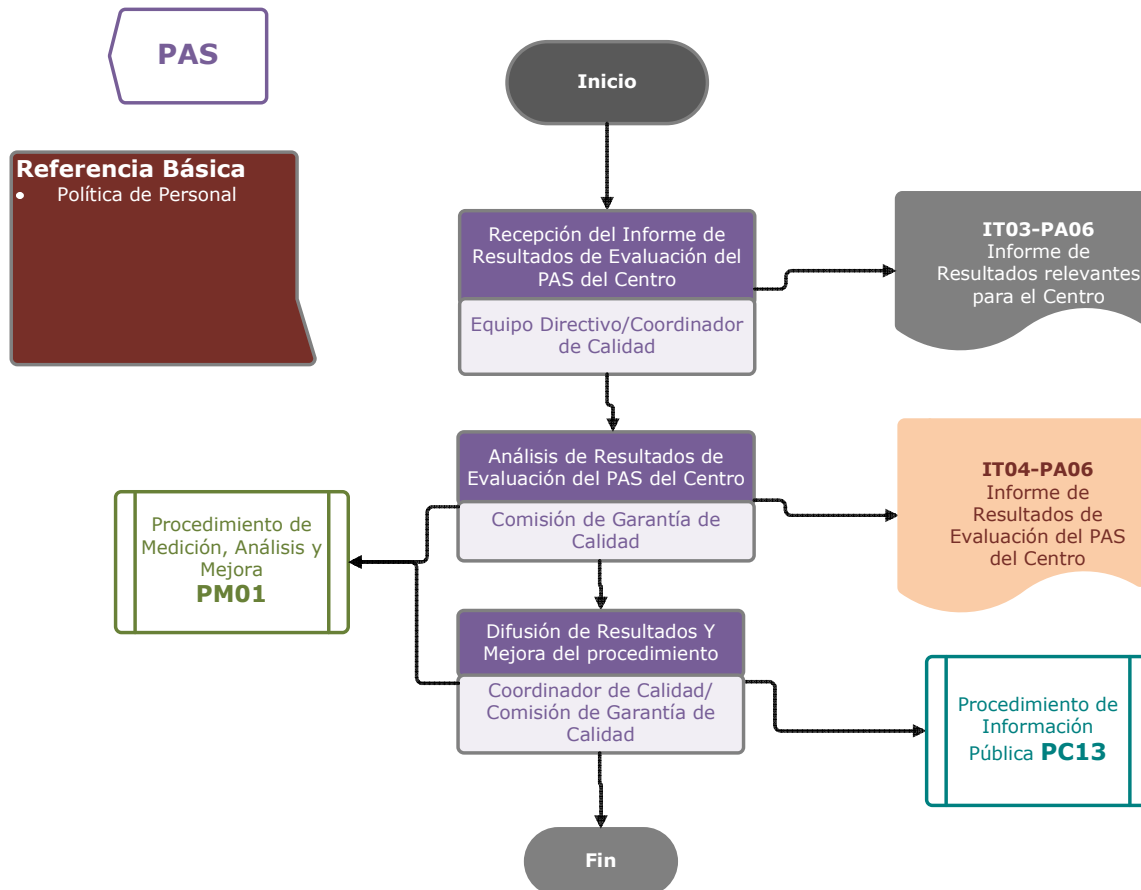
PAS

Referencia Básica
• Política de Personal

Inicio

Recepción del Informe de Resultados de Evaluación del PAS del Centro

Equipo Directivo/Coordinador de Calidad

IT03-PA06
Informe de Resultados relevantes para el Centro

Análisis de Resultados de Evaluación del PAS del Centro

Comisión de Garantía de Calidad

IT04-PA06
Informe de Resultados de Evaluación del PAS del Centro

Procedimiento de Medición, Análisis y Mejora
PM01

Difusión de Resultados Y Mejora del procedimiento

Coordinador de Calidad/ Comisión de Garantía de Calidad

Procedimiento de Información Pública PC13

Fin